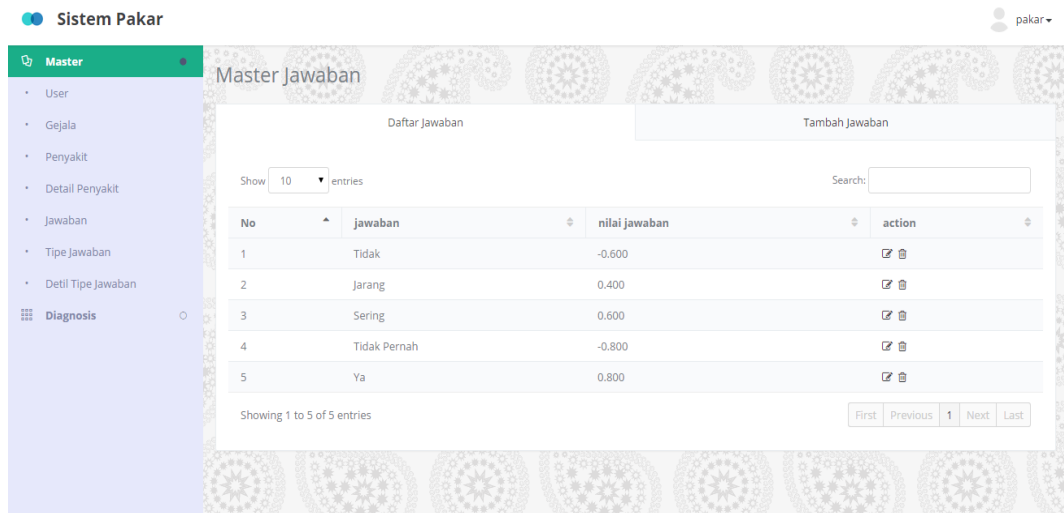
Sistem Pakar

pakar

Master
User
Gejala
Penyakit
Detail Penyakit
Jawaban
Tipe Jawaban
Detil Tipe Jawaban
Diagnosis

Master Jawaban

Daftar Jawaban | Tambah Jawaban

Show 10 entries

Search:

| No | jawaban | nilai jawaban | action |
|---|---|---|---|
| 1 | Tidak | -0.600 | |
| 2 | Jarang | 0.400 | |
| 3 | Sering | 0.600 | |
| 4 | Tidak Pernah | -0.800 | |
| 5 | Ya | 0.800 | |

Showing 1 to 5 of 5 entries

First Previous 1 Next Last